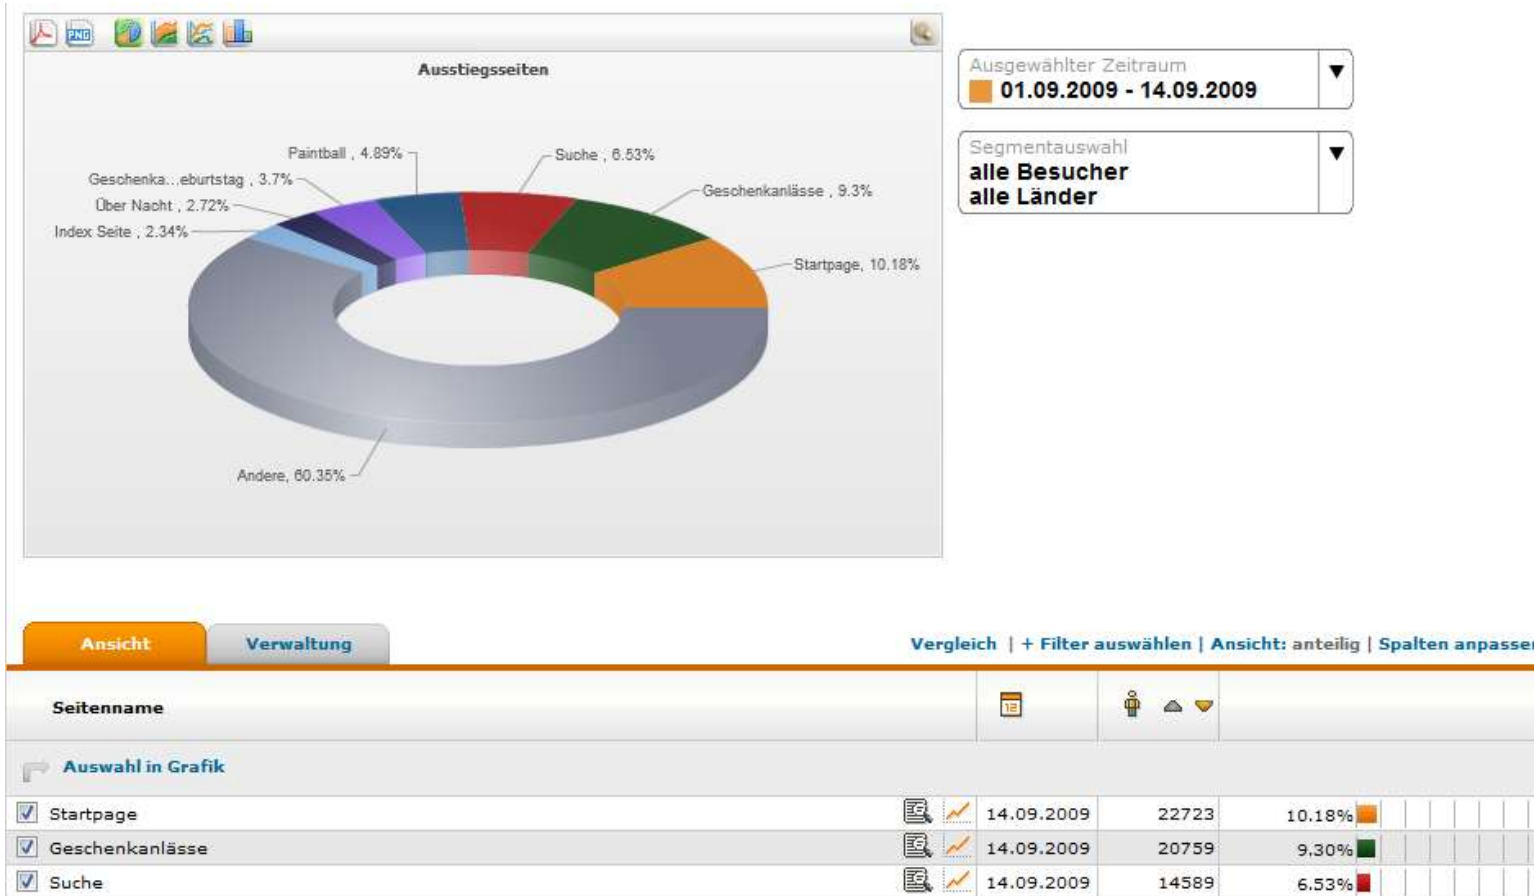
Ausstiegsseiten

Paintball , 4.89%
Suche , 6.53%
Geschenka...eburtstag , 3.7%
Geschenkanlässe , 9.3%
Über Nacht , 2.72%
Index Seite , 2.34%
Startpage, 10.18%
Andere, 60.35%

Ausgewählter Zeitraum
01.09.2009 - 14.09.2009

Segmentauswahl
alle Besucher
alle Länder

Ansicht
Verwaltung

Vergleich | + Filter auswählen | Ansicht: anteilig | Spalten anpasse

| Seitenname | | | |
|---|---|---|---|
| Auswahl in Grafik | | | |
| Startpage | 14.09.2009 | 22723 | 10.18% |
| Geschenkanlässe | 14.09.2009 | 20759 | 9,30% |
| Suche | 14.09.2009 | 14589 | 6.53% |